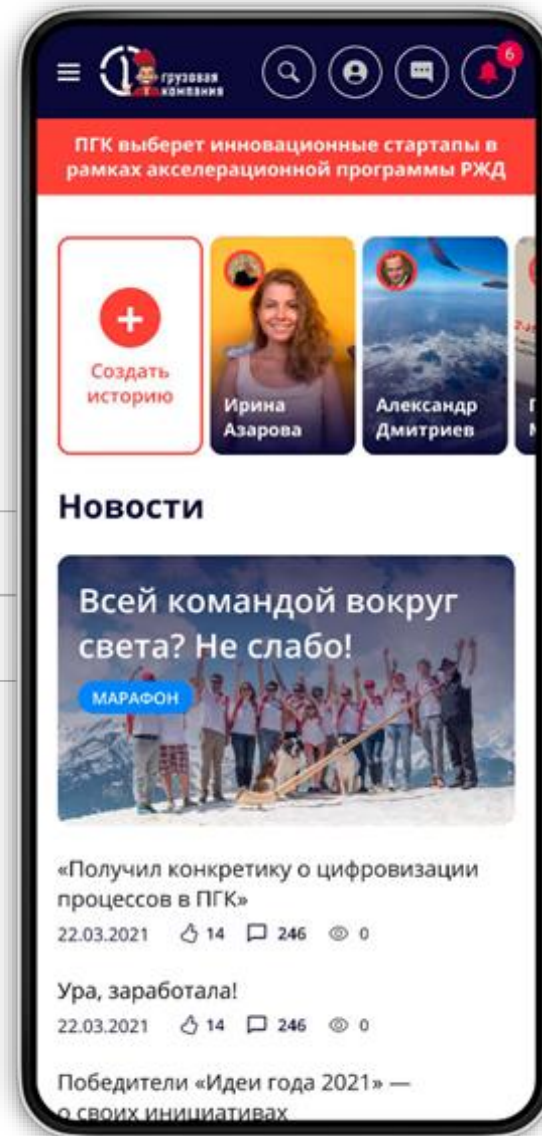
1 грузовая компания

6

ПГК выберет инновационные стартапы в рамках акселерационной программы РЖД

Создать историю

Ирина Азарова

Александр Дмитриев

Новости

Всей командой вокруг света? Не слабо!

МАРАФОН

«Получил конкретику о цифровизации процессов в ПГК»

22.03.2021 14 246 0

Ура, заработала!

22.03.2021 14 246 0

Победители «Идеи года 2021» — о своих инициативах